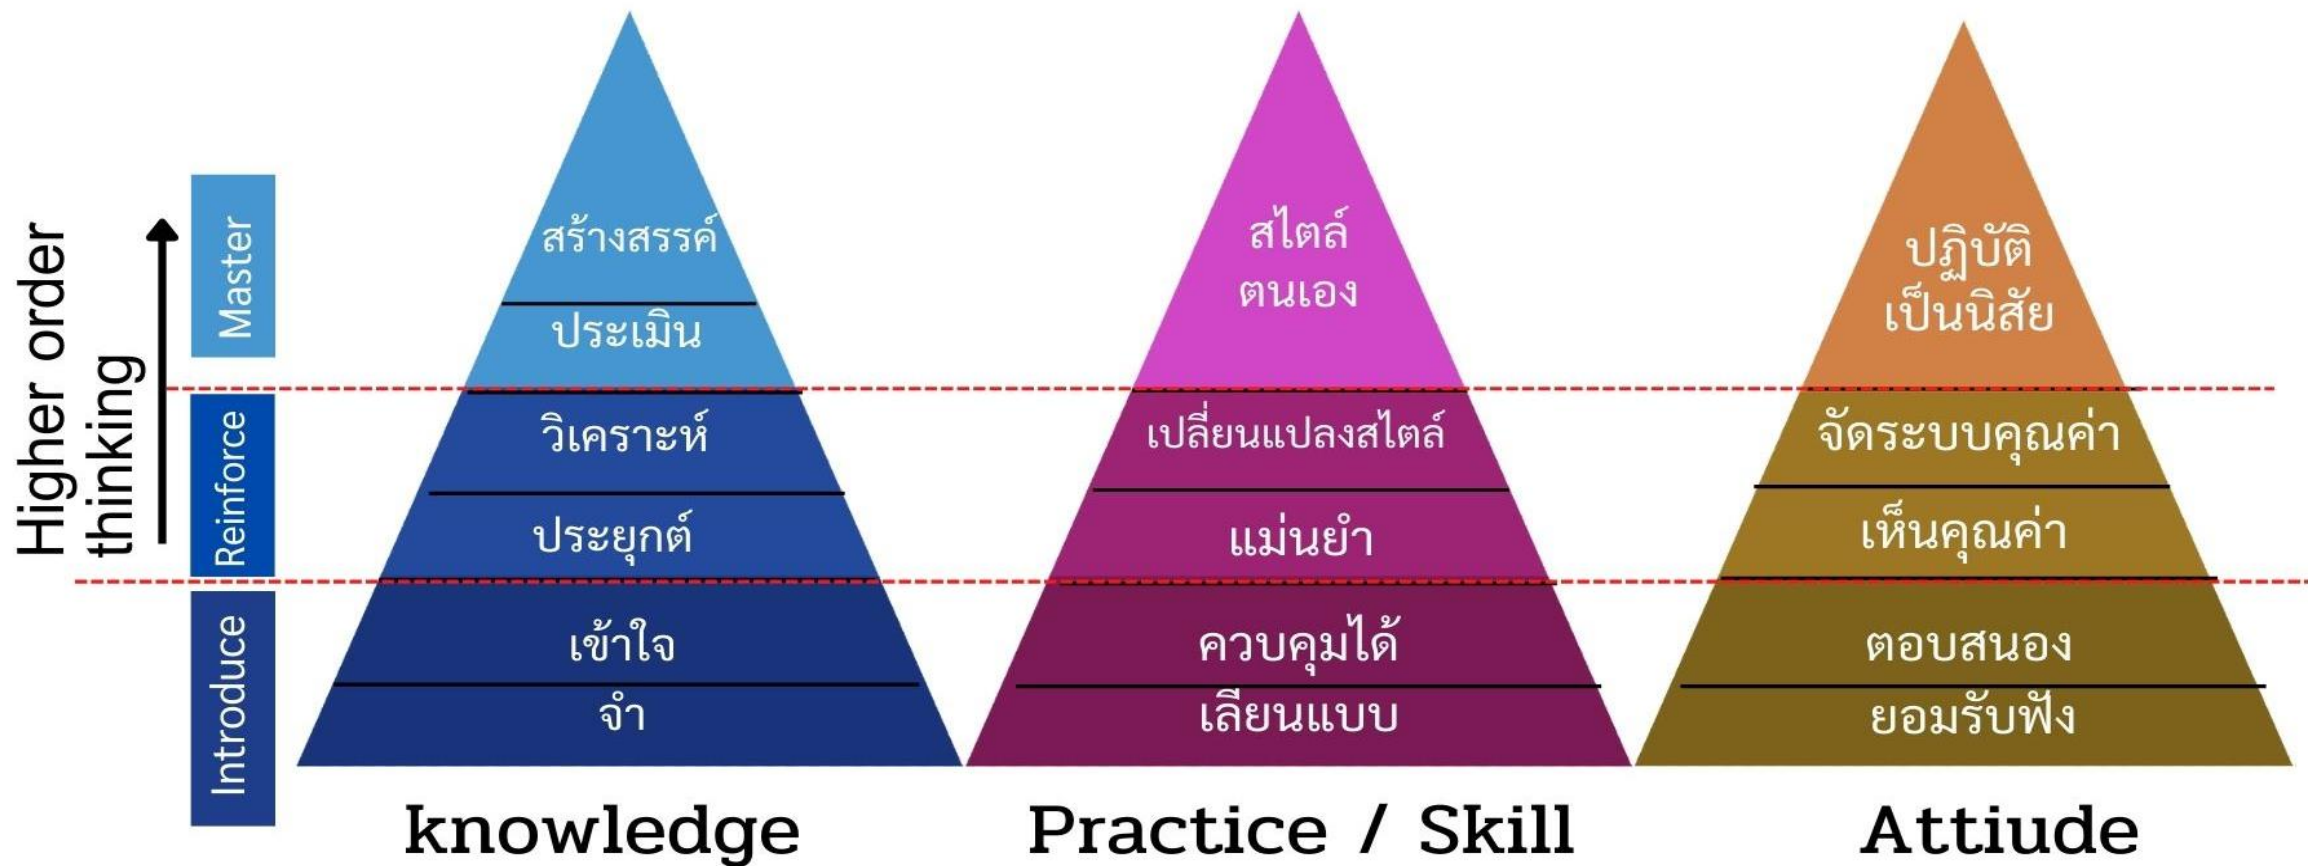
Higher order thinking

Master

Reinforce

Introduce

สร้างสรรค์
ประเมิน
วิเคราะห์
ประยุกต์
เข้าใจ
จำ

knowledge

สไตล์ ตนเอง
เปลี่ยนแปลงสไตล์
แม่นยำ
ควบคุมได้
เลียนแบบ

Practice / Skill

ปฏิบัติ เป็นนิสัย
จัดระบบคุณค่า
เห็นคุณค่า
ตอบสนอง
ยอมรับฟัง

Attiude